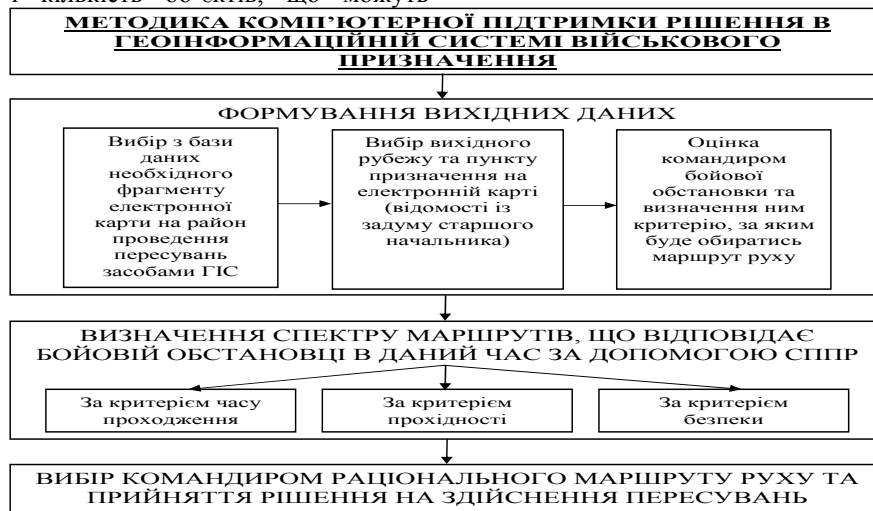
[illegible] кількість об'єктів, що можуть

МЕТОДИКА КОМП'ЮТЕРНОЇ ПІДТРИМКИ РІШЕННЯ В ГЕОІНФОРМАЦІЙНІЙ СИСТЕМІ ВІЙСЬКОВОГО ПРИЗНАЧЕННЯ

ФОРМУВАННЯ ВИХІДНИХ ДАНИХ

Вибір з бази даних необхідного фрагменту електронної карти на район проведення пересувань засобами ГІС

Вибір вихідного рубежу та пункту призначення на електронній карті (відомості із задуму старшого начальника)

Оцінка командиром бойової обстановки та визначення ним критерію, за яким буде обиратись маршрут руху

ВИЗНАЧЕННЯ СПЕКТРУ МАРШРУТІВ, ЩО ВІДПОВІДАЄ БОЙОВІЙ ОБСТАНОВЦІ В ДАНИЙ ЧАС ЗА ДОПОМОГОЮ СППР

За критерієм часу проходження

За критерієм прохідності

За критерієм безпеки

ВИБІР КОМАНДИРОМ РАЦІОНАЛЬНОГО МАРШРУТУ РУХУ ТА ПРИЙНЯТТЯ РІШЕННЯ НА ЗДІЙСНЕННЯ ПЕРЕСУВАНЬ